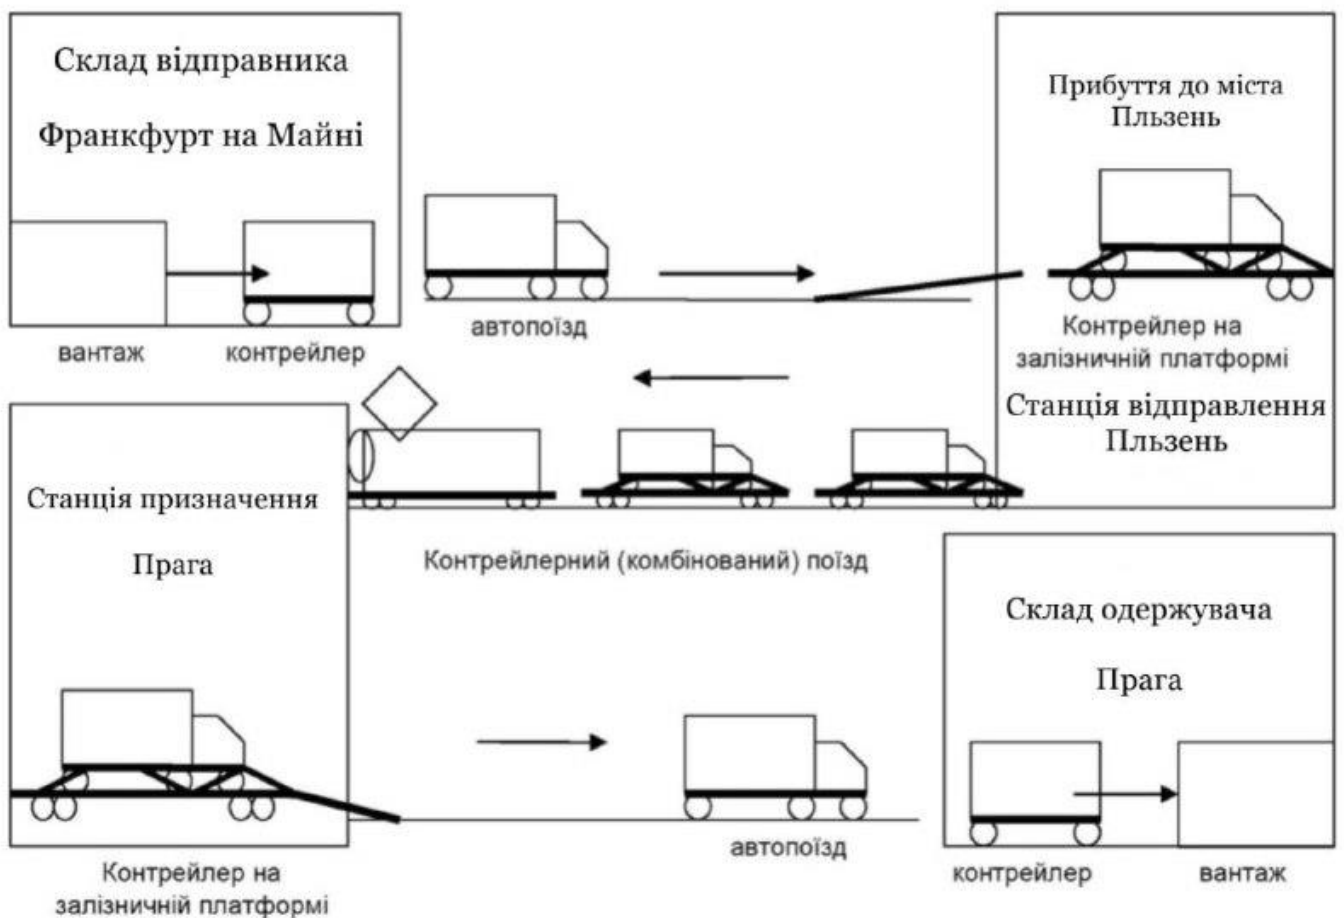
Склад відправника

Франкфурт на Майні

вантаж

контрейлер

автопоїзд

Прибуття до міста Пльзень

Контрейлер на залізничній платформі

Станція відправлення Пльзень

Станція призначення

Прага

Контрейлерний (комбінований) поїзд

Склад одержувача

Прага

Контрейлер на залізничній платформі

автопоїзд

контрейлер

вантаж